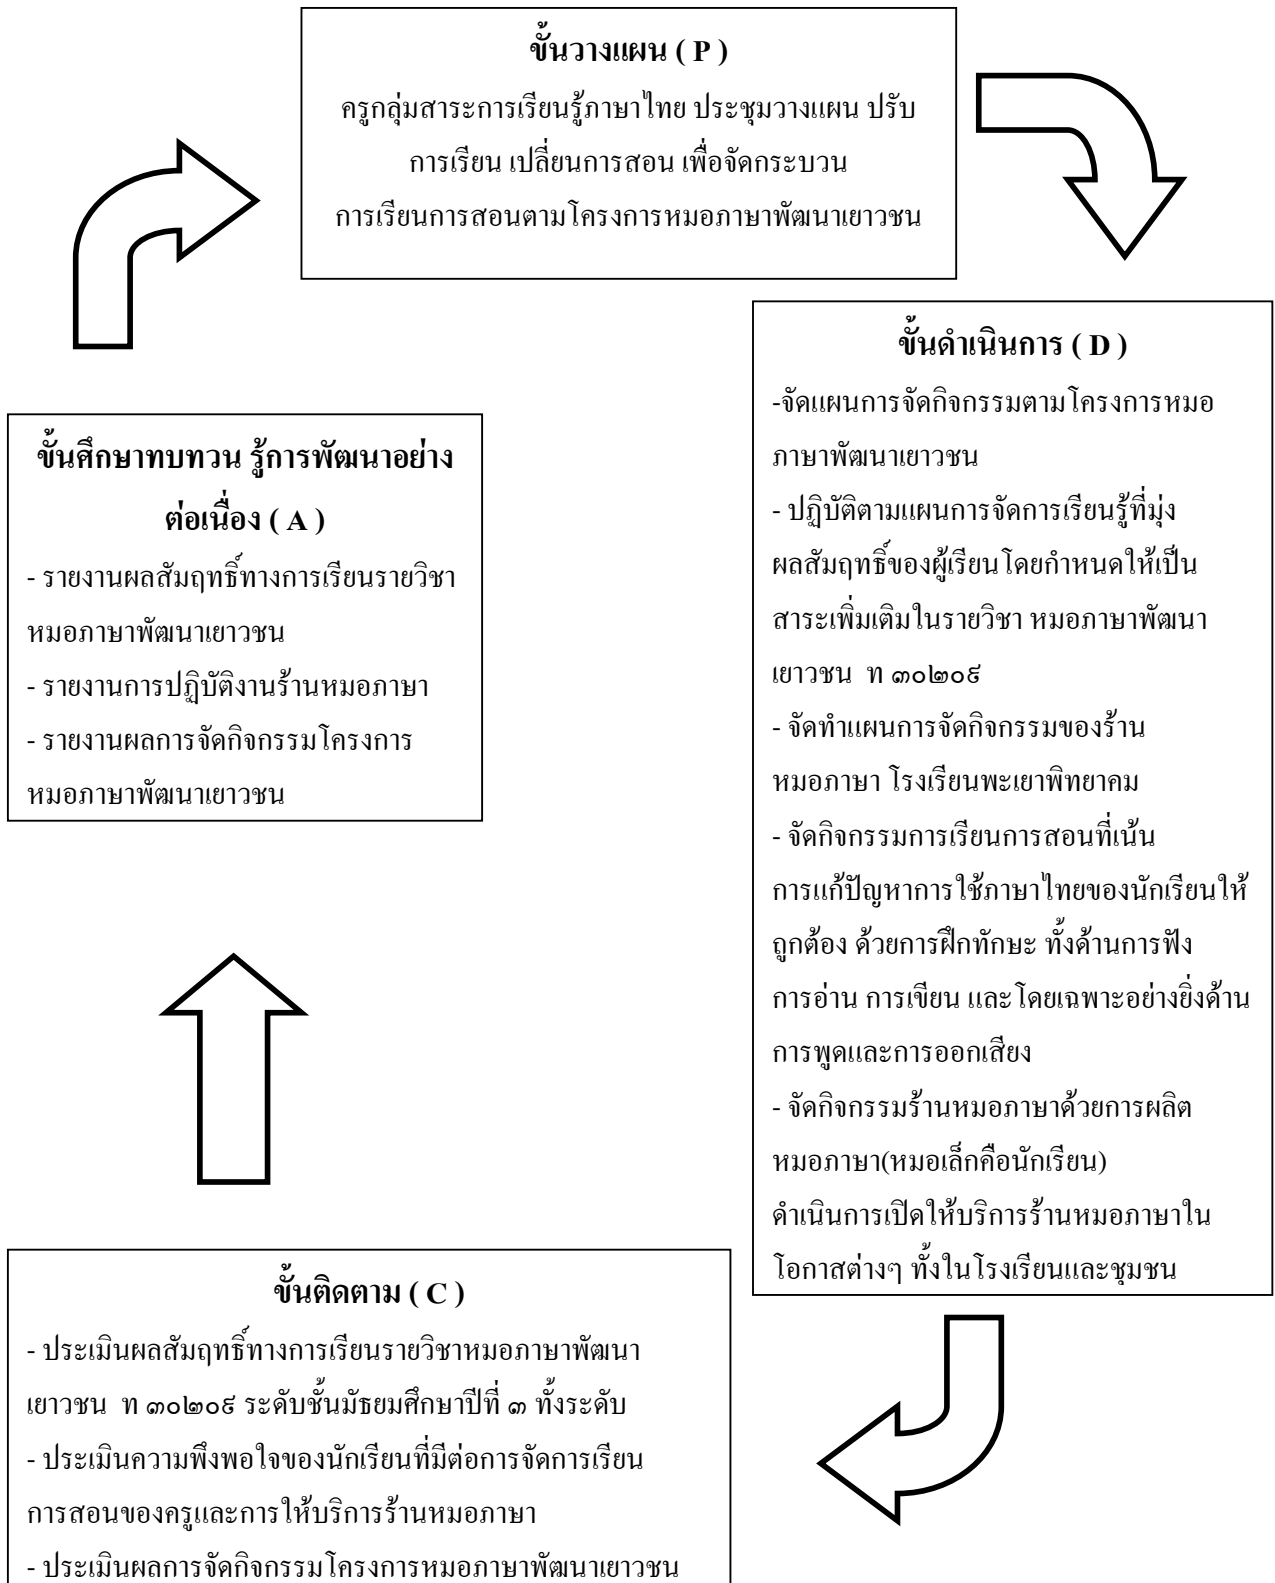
ขั้นวางแผน ( P )

ครูกลุ่มสาระการเรียนรู้ภาษาไทย ประชุมวางแผน ปรับการเรียน เปลี่ยนการสอน เพื่อจัดกระบวนการเรียนการสอนตามโครงการหมอภาษาพัฒนาเยาวชน

ขั้นดำเนินการ ( D )

-จัดแผนการจัดกิจกรรมตามโครงการหมอภาษาพัฒนาเยาวชน

- ปฏิบัติตามแผนการจัดการเรียนรู้ที่มุ่งผลสัมฤทธิ์ของผู้เรียนโดยกำหนดให้เป็นสาระเพิ่มเติมในรายวิชา หมอภาษาพัฒนาเยาวชน ท ๓๐๒๐๙

- จัดทำแผนการจัดกิจกรรมของร้านหมอภาษา โรงเรียนพะเยาพิทยาคม

- จัดกิจกรรมการเรียนการสอนที่เน้นการแก้ปัญหาการใช้ภาษาไทยของนักเรียนให้ถูกต้อง ด้วยการฝึกทักษะ ทั้งด้านการฟัง การอ่าน การเขียน และโดยเฉพาะอย่างยิ่งด้านการพูดและการออกเสียง

- จัดกิจกรรมร้านหมอภาษาด้วยการผลิตหมอภาษา(หมอเล็กคือนักเรียน)

ดำเนินการเปิดให้บริการร้านหมอภาษาในโอกาสต่างๆ ทั้งในโรงเรียนและชุมชน

ขั้นศึกษาทบทวน รู้การพัฒนาอย่างต่อเนื่อง ( A )

- รายงานผลสัมฤทธิ์ทางการเรียนรายวิชาหมอภาษาพัฒนาเยาวชน

- รายงานการปฏิบัติงานร้านหมอภาษา

- รายงานผลการจัดกิจกรรมโครงการหมอภาษาพัฒนาเยาวชน

ขั้นติดตาม ( C )

- ประเมินผลสัมฤทธิ์ทางการเรียนรายวิชาหมอภาษาพัฒนาเยาวชน ท ๓๐๒๐๙ ระดับชั้นมัธยมศึกษาปีที่ ๓ ทั้งระดับ

- ประเมินความพึงพอใจของนักเรียนที่มีต่อการจัดการเรียนการสอนของครูและการให้บริการร้านหมอภาษา

- ประเมินผลการจัดกิจกรรมโครงการหมอภาษาพัฒนาเยาวชน